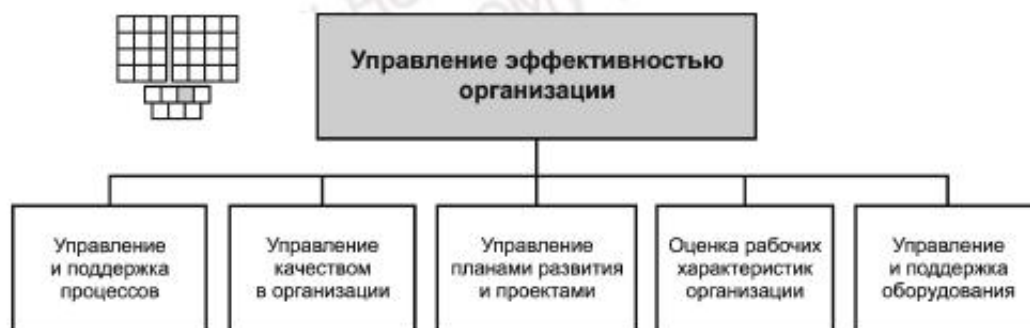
Управление эффективностью организации

Управление и поддержка процессов

Управление качеством в организации

Управление планами развития и проектами

Оценка рабочих характеристик организации

Управление и поддержка оборудования